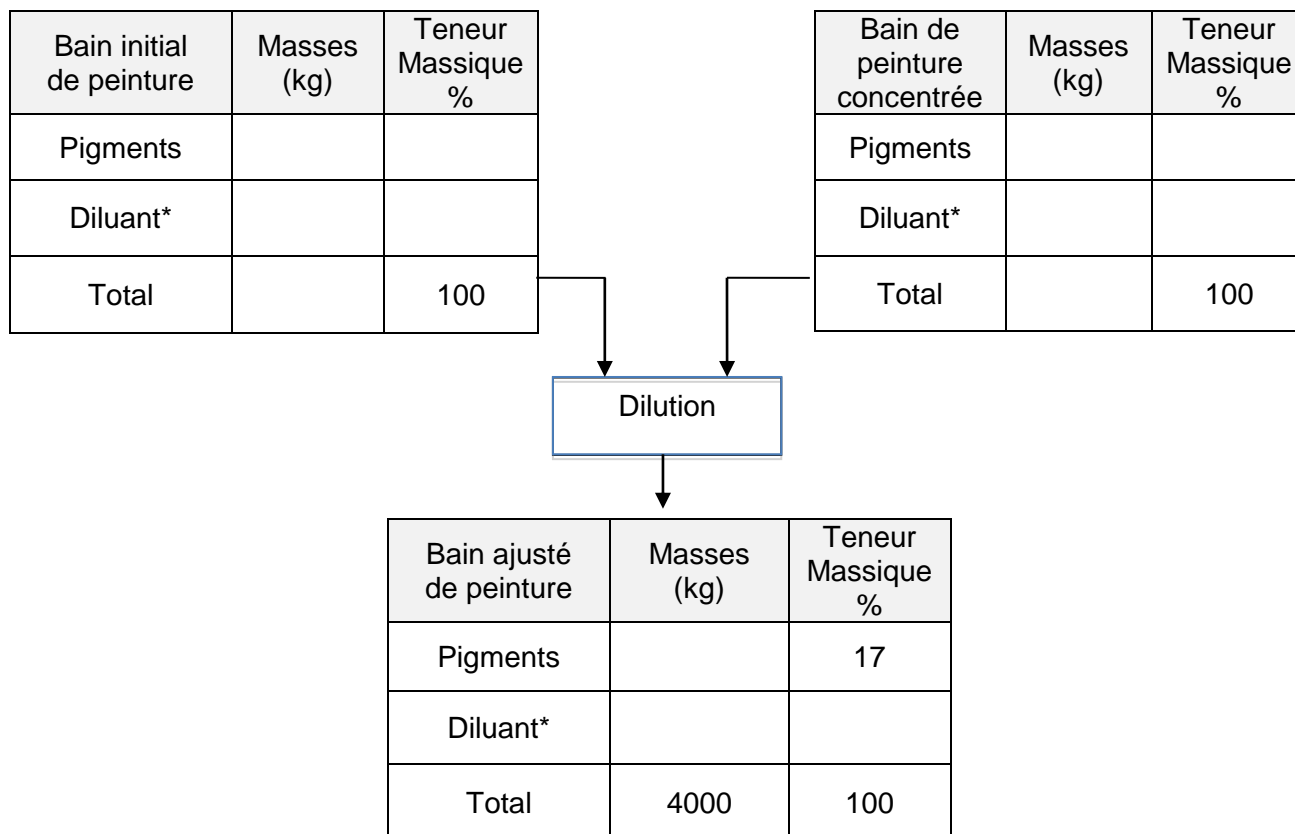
| Bain initial de peinture | Masses (kg) | Teneur Massique % |
|---|---|---|
| Pigments | | |
| Diluant* | | |
| Total | | 100 |

| Bain de peinture concentrée | Masses (kg) | Teneur Massique % |
|---|---|---|
| Pigments | | |
| Diluant* | | |
| Total | | 100 |

Dilution

| Bain ajusté de peinture | Masses (kg) | Teneur Massique % |
|---|---|---|
| Pigments | | 17 |
| Diluant* | | |
| Total | 4000 | 100 |